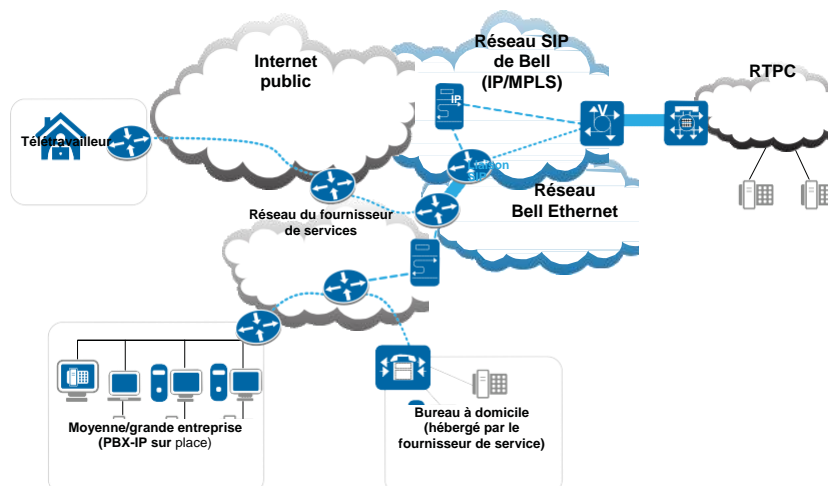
Internet public

Réseau SIP de Bell (IP/MPLS)

RTPC

Télétravailleur

IP

Réseau Bell Ethernet

Réseau du fournisseur de services

Moyenne/grande entreprise (PBX-IP sur place)

Bureau à domicile (hébergé par le fournisseur de service)